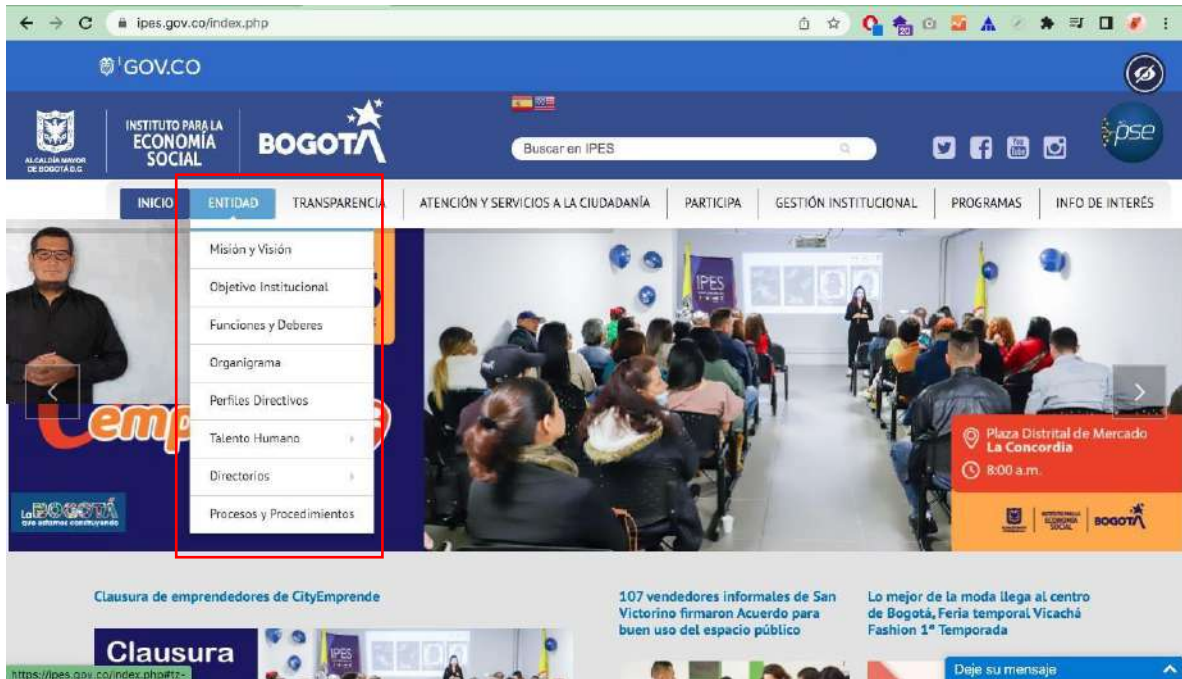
ipes.gov.co/index.php

GOV.CO

ALCALDÍA MAYOR DE BOGOTÁ D.C.

INSTITUTO PARA LA ECONOMÍA SOCIAL

BOGOTÁ

Buscar en IPES

pse

INICIO | ENTIDAD | TRANSPARENCIA | ATENCIÓN Y SERVICIOS A LA CIUDADANÍA | PARTICIPA | GESTIÓN INSTITUCIONAL | PROGRAMAS | INFO DE INTERÉS

Misión y Visión
Objetivo Institucional
Funciones y Deberes
Organigrama
Perfiles Directivos
Talento Humano
Directorios
Procesos y Procedimientos

emp

La BOGOTÁ que estamos construyendo

IPES

Plaza Distrital de Mercado La Concordia
8:00 a.m.

ECONOMÍA SOCIAL BOGOTÁ

Clausura de emprendedores de CityEmprende

Clausura

107 vendedores informales de San Victorino firmaron Acuerdo para buen uso del espacio público

Lo mejor de la moda llega al centro de Bogotá, Feria temporal Vicachá Fashion 1ª Temporada

https://ipes.gov.co/index.php#tz-

Deje su mensaje